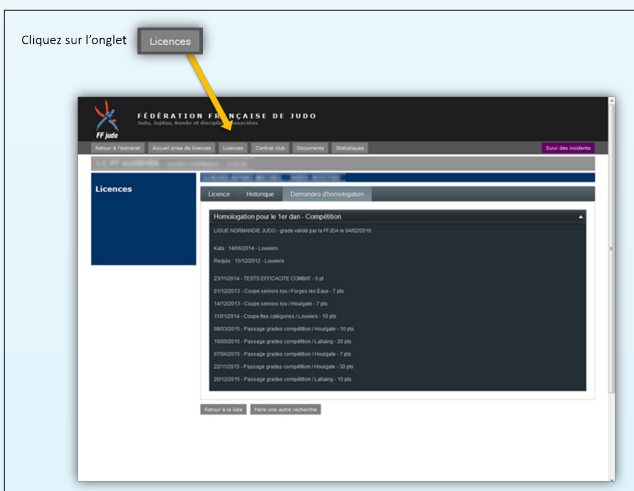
Cliquez sur l'onglet

Licences

FÉDÉRATION FRANÇAISE DE JUDO
Judo, Jujitsu, Kendo et disciplines associées

FF judo

Retour à l'extranet | Accueil prise de licences | Licences | Contrat club | Documents | Statistiques

Suivi des incidents

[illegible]

Licences

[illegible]

Licence | Historique | Demandes d'homologation

Homologation pour le 1er dan - Compétition

LIGUE NORMANDIE JUDO - grade validé par la FFJDA le 04/02/2016

Kata : 14/06/2014 - Louviers

Requis : 15/12/2012 - Louviers

23/11/2014 - TESTS EFFICACITE COMBAT - 0 pt

01/12/2013 - Coupe seniors kyu / Forges les Eaux - 7 pts

14/12/2013 - Coupe seniors kyu / Houlgate - 7 pts

11/01/2014 - Coupe fles catégories / Louviers - 10 pts

08/03/2015 - Passage grades compétition / Houlgate - 10 pts

16/05/2015 - Passage grades compétition / Lallaing - 20 pts

07/06/2015 - Passage grades compétition / Houlgate - 7 pts

22/11/2015 - Passage grades compétition / Houlgate - 30 pts

20/12/2015 - Passage grades compétition / Lallaing - 10 pts

Retour à la liste | Faire une autre recherche